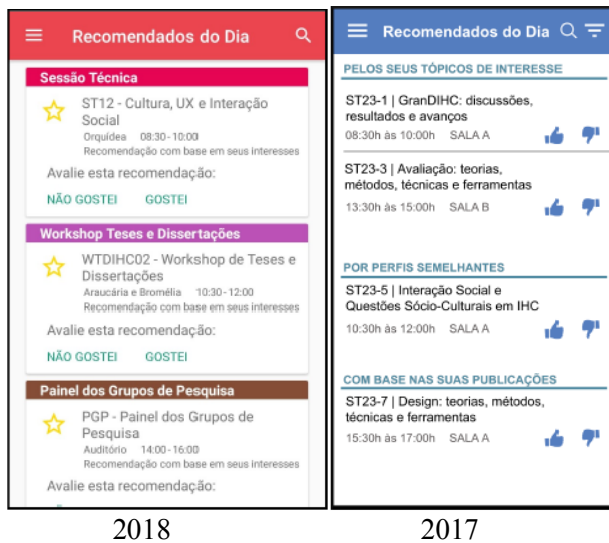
Recomendados do Dia

Sessão Técnica

ST12 - Cultura, UX e Interação Social
Orquídea 08:30 - 10:00
Recomendação com base em seus interesses

Avalie esta recomendação:

NÃO GOSTEI GOSTEI

Workshop Teses e Dissertações

WTDIHC02 - Workshop de Teses e Dissertações
Araucária e Bromélia 10:30 - 12:00
Recomendação com base em seus interesses

Avalie esta recomendação:

NÃO GOSTEI GOSTEI

Painel dos Grupos de Pesquisa

PGP - Painel dos Grupos de Pesquisa
Auditório 14:00 - 16:00
Recomendação com base em seus interesses

Avalie esta recomendação:

2018

Recomendados do Dia

PELOS SEUS TÓPICOS DE INTERESSE

ST23-1 | GranDIHC: discussões, resultados e avanços
08:30h às 10:00h SALA A

ST23-3 | Avaliação: teorias, métodos, técnicas e ferramentas
13:30h às 15:00h SALA B

POR PERFIS SEMELHANTES

ST23-5 | Interação Social e Questões Sócio-Culturais em IHC
10:30h às 12:00h SALA A

COM BASE NAS SUAS PUBLICAÇÕES

ST23-7 | Design: teorias, métodos, técnicas e ferramentas
15:30h às 17:00h SALA A

2017